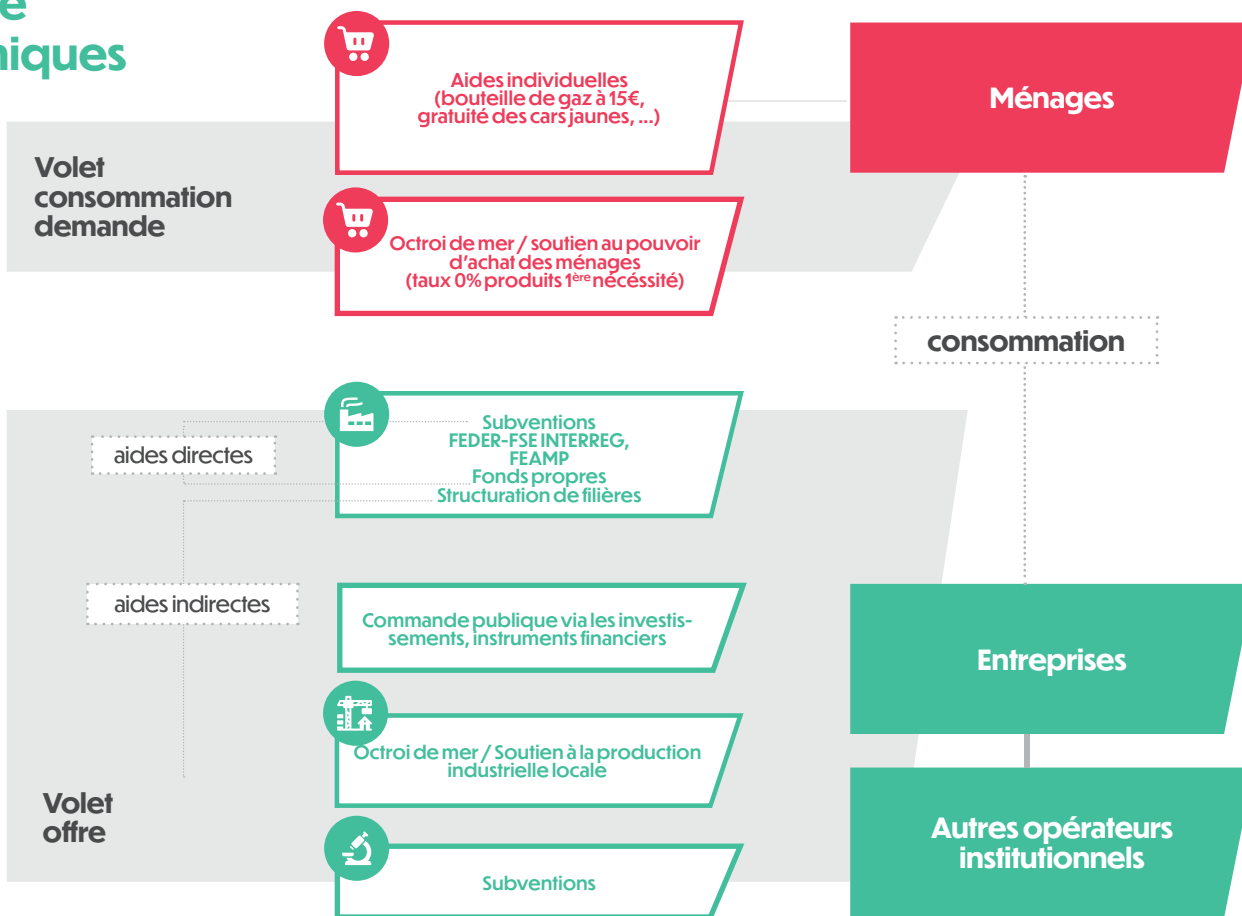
e
niques

Volet consommation demande

Aides individuelles (bouteille de gaz à 15€, gratuité des cars jaunes, ...)

Octroi de mer / soutien au pouvoir d'achat des ménages (taux 0% produits 1$^{ère}$ nécéssité)

Ménages

consommation

aides directes

Subventions FEDER-FSE INTERREG, FEAMP Fonds propres Structuration de filières

aides indirectes

Commande publique via les investissements, instruments financiers

Entreprises

Octroi de mer / Soutien à la production industrielle locale

Volet offre

Subventions

Autres opérateurs institutionnels